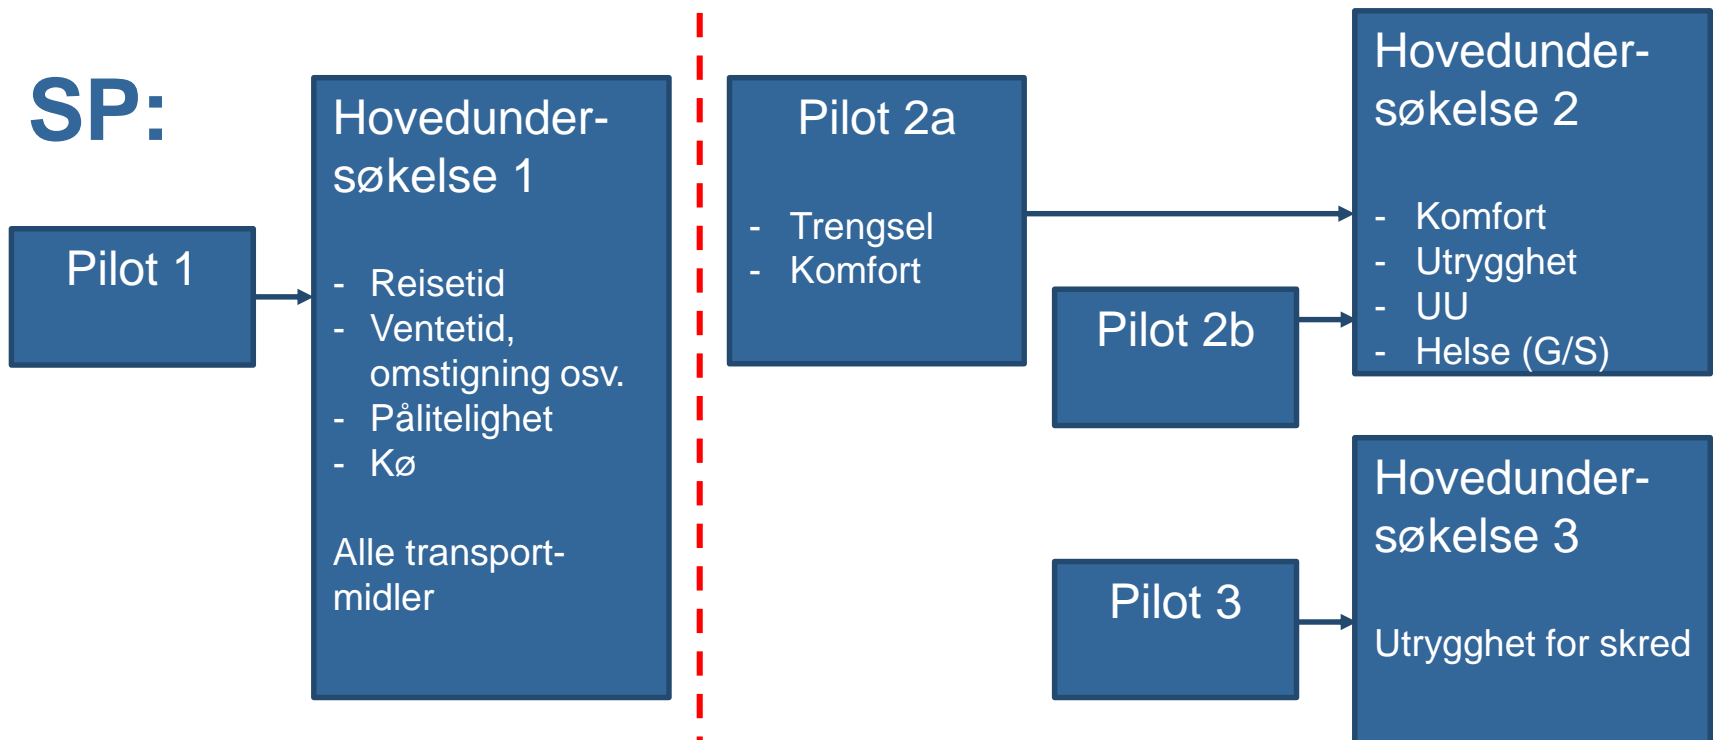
SP:

Pilot 1

Hovedundersøkelse 1

- Reisetid
- Ventetid, omstigning osv.
- Pålitelighet
- Kø

Alle transportmidler

Pilot 2a

- Trengsel
- Komfort

Pilot 2b

Hovedundersøkelse 2

- Komfort
- Utrygghet
- UU
- Helse (G/S)

Pilot 3

Hovedundersøkelse 3

Utrygghet for skred